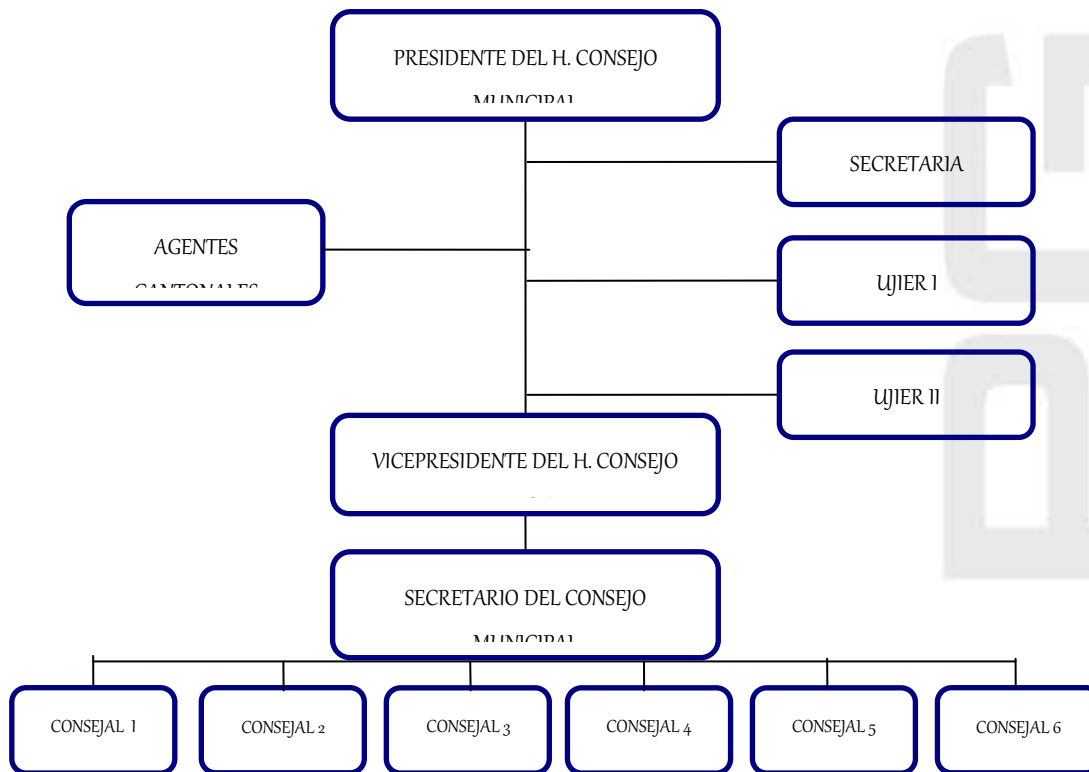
PRESIDENTE DEL H. CONSEJO MUNICIPAL

SECRETARIA

AGENTES CANTONALES

UJIER I

UJIER II

VICEPRESIDENTE DEL H. CONSEJO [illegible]

SECRETARIO DEL CONSEJO MUNICIPAL

CONSEJAL 1

CONSEJAL 2

CONSEJAL 3

CONSEJAL 4

CONSEJAL 5

CONSEJAL 6